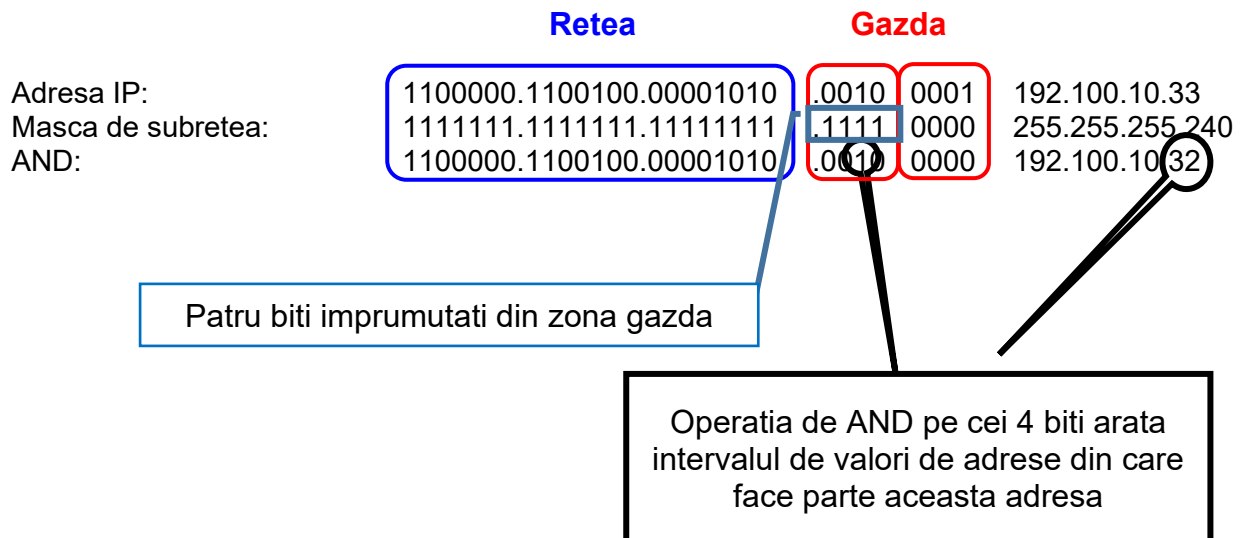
Retea

Gazda

| | | | | |
|---|---|---|---|---|
| Adresa IP: | 1100000.1100100.00001010 | .0010 | 0001 | 192.100.10.33 |
| Masca de subretea: | 1111111.1111111.11111111 | .1111 | 0000 | 255.255.255.240 |
| AND: | 1100000.1100100.00001010 | .0010 | 0000 | 192.100.10.32 |

Patru biti imprumutati din zona gazda

Operatia de AND pe cei 4 biti arata intervalul de valori de adrese din care face parte aceasta adresa